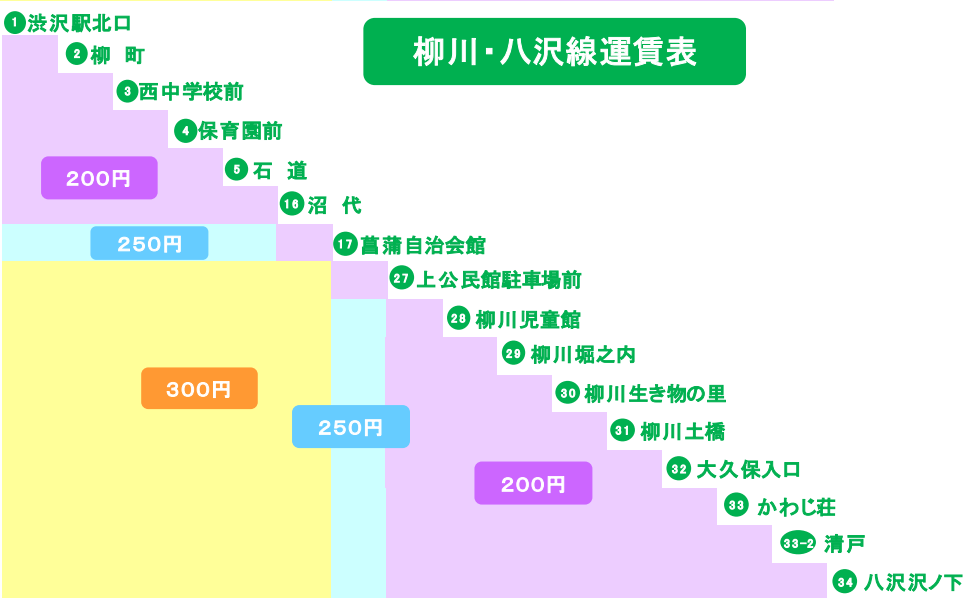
柳川・八沢線運賃表

1 渋沢駅北口
2 柳 町
3 西中学校前
4 保育園前
5 石 道
16 沼 代
17 菖蒲自治会館
27 上公民館駐車場前
28 柳川児童館
29 柳川堀之内
30 柳川生き物の里
31 柳川土橋
32 大久保入口
33 かわじ荘
33-2 清戸
34 八沢沢ノ下

200円
250円
300円
250円
200円